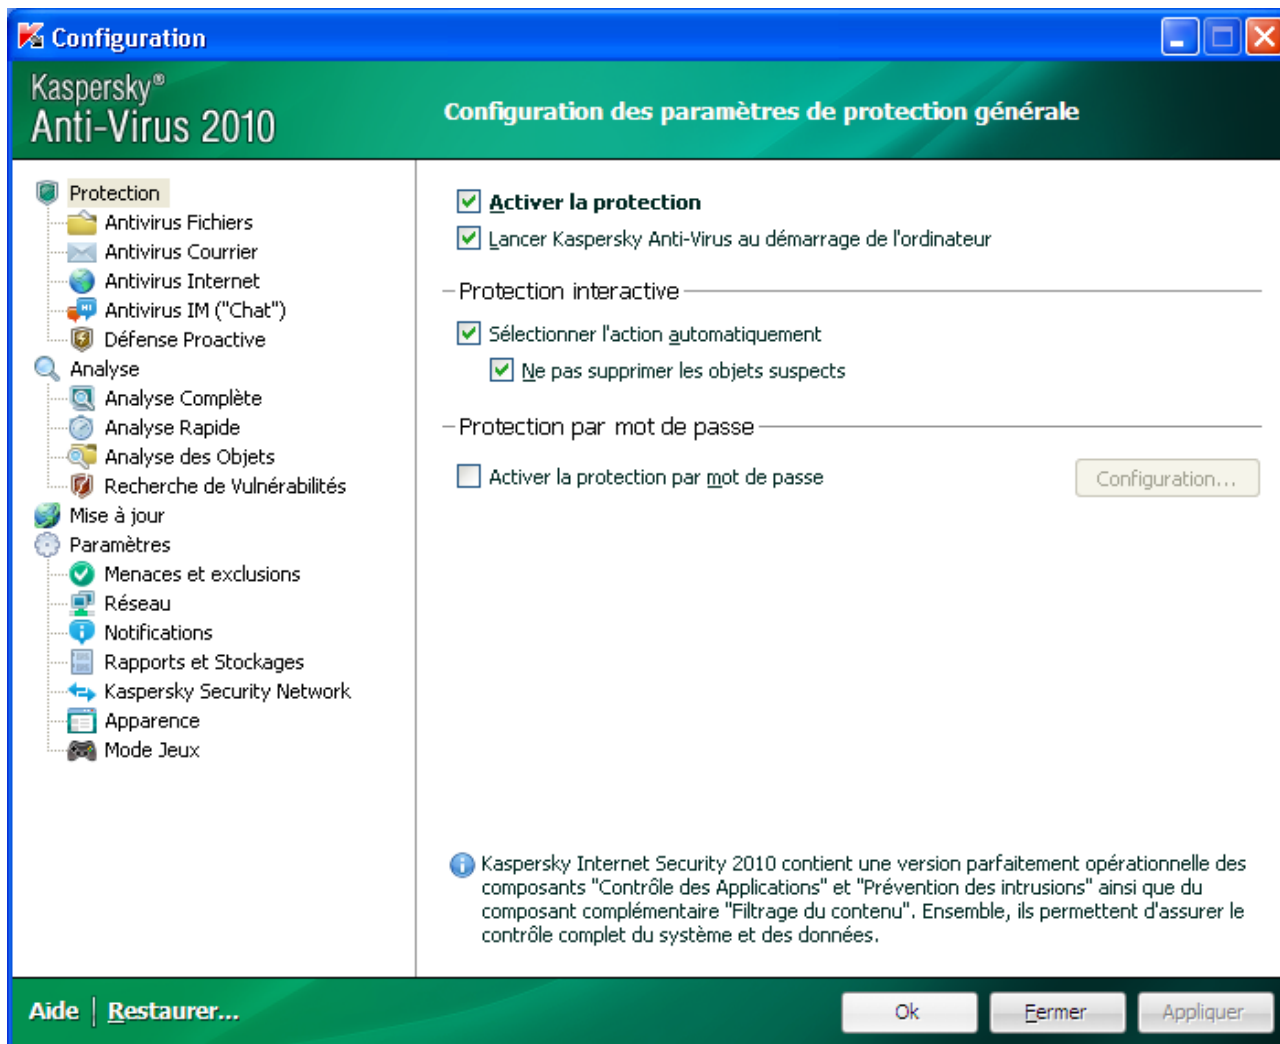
Configuration

Kaspersky®
Anti-Virus 2010

Configuration des paramètres de protection générale

Protection
Antivirus Fichiers
Antivirus Courrier
Antivirus Internet
Antivirus IM ("Chat")
Défense Proactive
Analyse
Analyse Complète
Analyse Rapide
Analyse des Objets
Recherche de Vulnérabilités
Mise à jour
Paramètres
Menaces et exclusions
Réseau
Notifications
Rapports et Stockages
Kaspersky Security Network
Apparence
Mode Jeux

Activer la protection
Lancer Kaspersky Anti-Virus au démarrage de l'ordinateur

Protection interactive
Sélectionner l'action automatiquement
Ne pas supprimer les objets suspects

Protection par mot de passe
Activer la protection par mot de passe
Configuration...

Kaspersky Internet Security 2010 contient une version parfaitement opérationnelle des composants "Contrôle des Applications" et "Prévention des intrusions" ainsi que du composant complémentaire "Filtrage du contenu". Ensemble, ils permettent d'assurer le contrôle complet du système et des données.

Aide | Restaurer...
Ok
Fermer
Appliquer